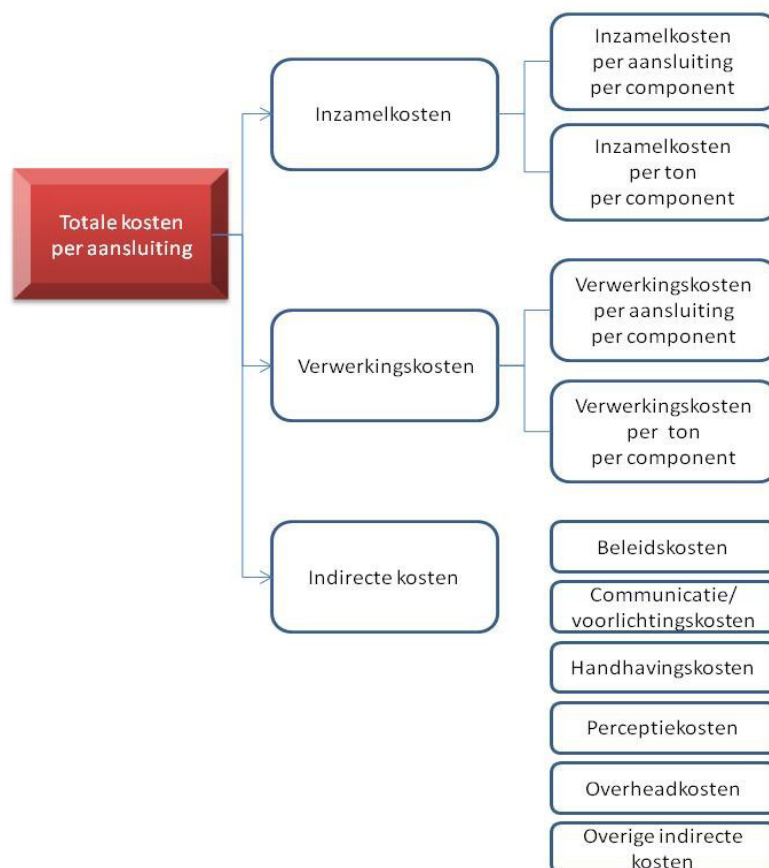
Totale kosten per aansluiting

Inzamelkosten

Inzamelkosten per aansluiting per component

Inzamelkosten per ton per component

Verwerkingskosten

Verwerkingskosten per aansluiting per component

Verwerkingskosten per ton per component

Indirecte kosten

Beleidskosten

Communicatie/ voorlichtingskosten

Handhavingskosten

Perceptiekosten

Overheadkosten

Overige indirecte kosten